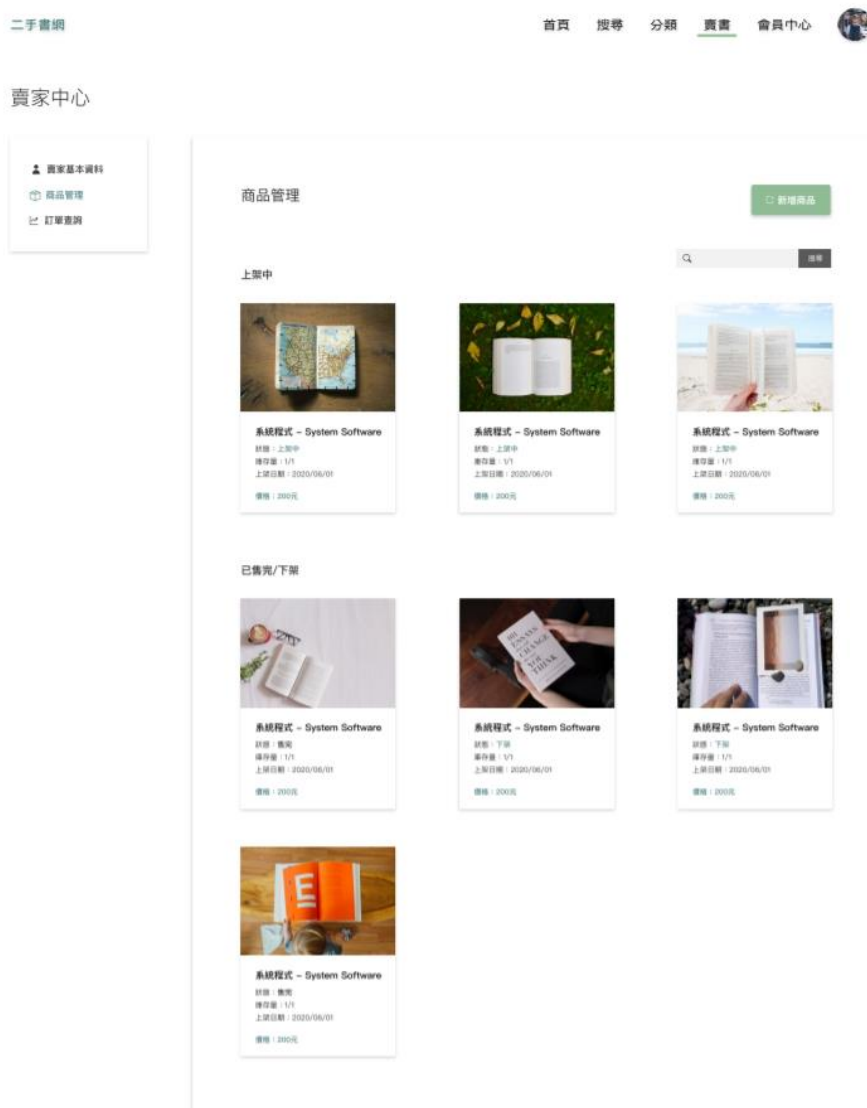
二手書網

首頁 搜尋 分類 賣書 會員中心

賣家中心

賣家基本資料
商品管理
訂單查詢

商品管理

新增商品

搜尋

上架中

系統程式 – System Software
狀態：上架中
庫存量：1/1
上架日期：2020/06/01
價格：200元

系統程式 – System Software
狀態：上架中
庫存量：1/1
上架日期：2020/06/01
價格：200元

系統程式 – System Software
狀態：上架中
庫存量：1/1
上架日期：2020/06/01
價格：200元

已售完/下架

系統程式 – System Software
狀態：售完
庫存量：1/1
上架日期：2020/06/01
價格：200元

系統程式 – System Software
狀態：下架
庫存量：1/1
上架日期：2020/06/01
價格：200元

系統程式 – System Software
狀態：下架
庫存量：1/1
上架日期：2020/06/01
價格：200元

系統程式 – System Software
狀態：售完
庫存量：1/1
上架日期：2020/06/01
價格：200元